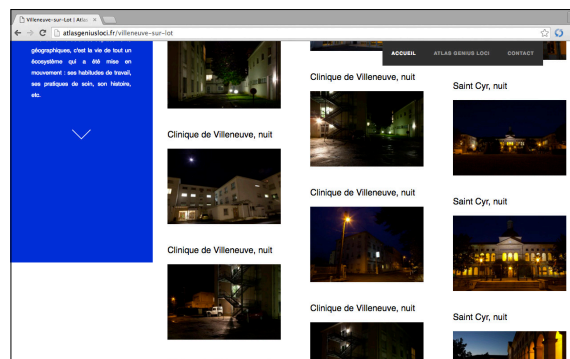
Villeneuve-sur-Lot | Atlas

atlasgeniusloci.fr/villeneuve-sur-lot

géographiques, c'est la vie de tout un écosystème qui a été mise en mouvement : ses habitudes de travail, ses pratiques de soin, son histoire, etc.

ACCUEIL ATLAS GENIUS LOCI CONTACT

Clinique de Villeneuve, nuit

Clinique de Villeneuve, nuit

Clinique de Villeneuve, nuit

Clinique de Villeneuve, nuit

Clinique de Villeneuve, nuit

Saint Cyr, nuit

Saint Cyr, nuit

Saint Cyr, nuit